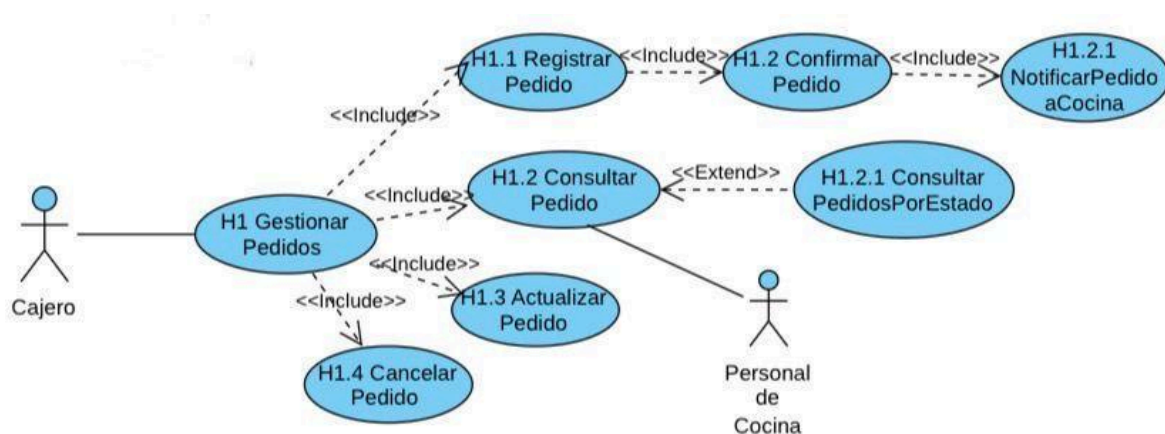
H1.1 Registrar Pedido

<<Include>>

H1.2 Confirmar Pedido

<<Include>>

H1.2.1 NotificarPedidoaCocina

<<Include>>

H1.2 Consultar Pedido

<<Extend>>

H1.2.1 Consultar PedidosPorEstado

<<Include>>

Cajero

H1 Gestionar Pedidos

<<Include>>

<<Include>>

H1.3 Actualizar Pedido

H1.4 Cancelar Pedido

Personal de Cocina